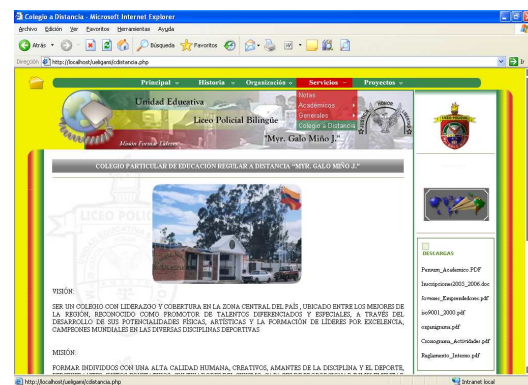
Colegio a Distancia - Microsoft Internet Explorer

Archivo Edición Ver Favoritos Herramientas Ayuda

Atrás Búsqueda Favoritos

Dirección http://localhost/ueligani/cdistancia.php

Ir

Principal Historia Organización Servicios Proyectos

Notas
Académicos
Generales
Colegio a Distancia

Unidad Educativa

Liceo Policial Bilingüe

"Myr. Galo Miño J."

Mente Formal Líderes

COLEGIO PARTICULAR DE EDUCACIÓN REGULAR A DISTANCIA "MYR. GALO MIÑO J."

VISIÓN:

SER UN COLEGIO CON LIDERAZGO Y COBERTURA EN LA ZONA CENTRAL DEL PAÍS, UBICADO ENTRE LOS MEJORES DE LA REGIÓN, RECONOCIDO COMO PROMOTOR DE TALENTOS DIFERENCIADOS Y ESPECIALES, A TRAVÉS DEL DESARROLLO DE SUS POTENCIALIDADES FÍSICAS, ARTÍSTICAS Y LA FORMACIÓN DE LÍDERES POR EXCELENCIA, CAMPEONES MUNDIALES EN LAS DIVERSAS DISCIPLINAS DEPORTIVAS

MISIÓN:

FORMAR INDIVIDUOS CON UNA ALTA CALIDAD HUMANA, CREATIVOS, AMANTES DE LA DISCIPLINA Y EL DEPORTE,

DESCARGAS

Pensum_Academico.PDF

Inscripciones2005_2006.doc

Jovenes_Emprendedores.pdf

iso9001_2000.pdf

organigrama.pdf

Cronograma_Actividades.pdf

Reglamento_Interno.pdf

http://localhost/ueligani/cdistancia.php

Intranet local